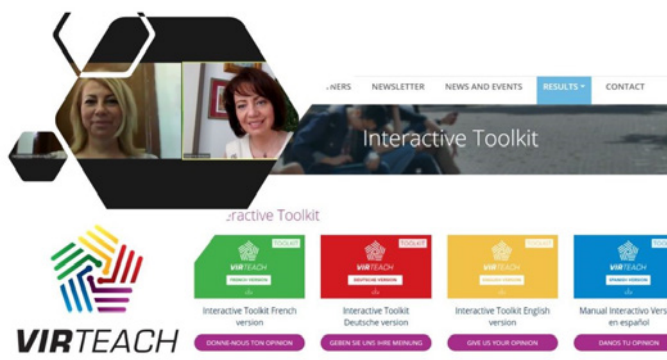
NERS NEWSLETTER NEWS AND EVENTS RESULTS CONTACT

Interactive Toolkit

nteractive Toolkit

TOOLKIT
VIRTEACH
FRENCH VERSION
Interactive Toolkit French version
DONNE-NOUS TON OPINION

TOOLKIT
VIRTEACH
DEUTSCHE VERSION
Interactive Toolkit Deutsche version
GEBEN SIE UNS IHRE MEINUNG

TOOLKIT
VIRTEACH
ENGLISH VERSION
Interactive Toolkit English version
GIVE US YOUR OPINION

TOOLKIT
VIRTEACH
SPANISH VERSION
Manual Interactivo Vers en español
DANOS TU OPINION

VIRTEACH